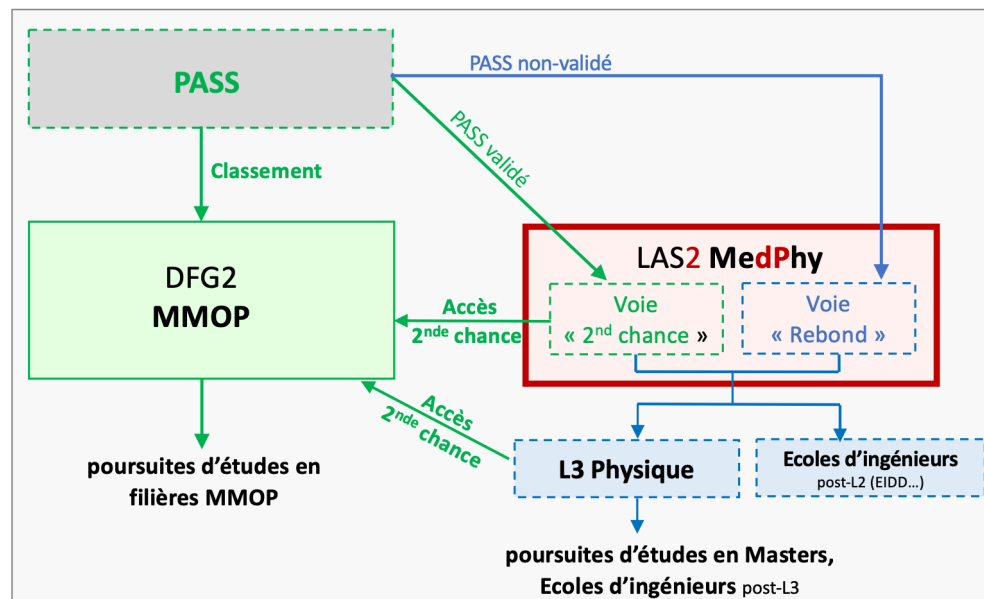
PASS

PASS non-validé

PASS validé

Classement

DFG2
MMOP

LAS2 MedPhy

Voie « 2$^{nd}$ chance »

Voie « Rebond »

Accès 2$^{nde}$ chance

Accès 2$^{nde}$ chance

L3 Physique

Ecoles d'ingénieurs post-L2 (EIDD…)

poursuites d'études en filières MMOP

poursuites d'études en Masters, Ecoles d'ingénieurs post-L3